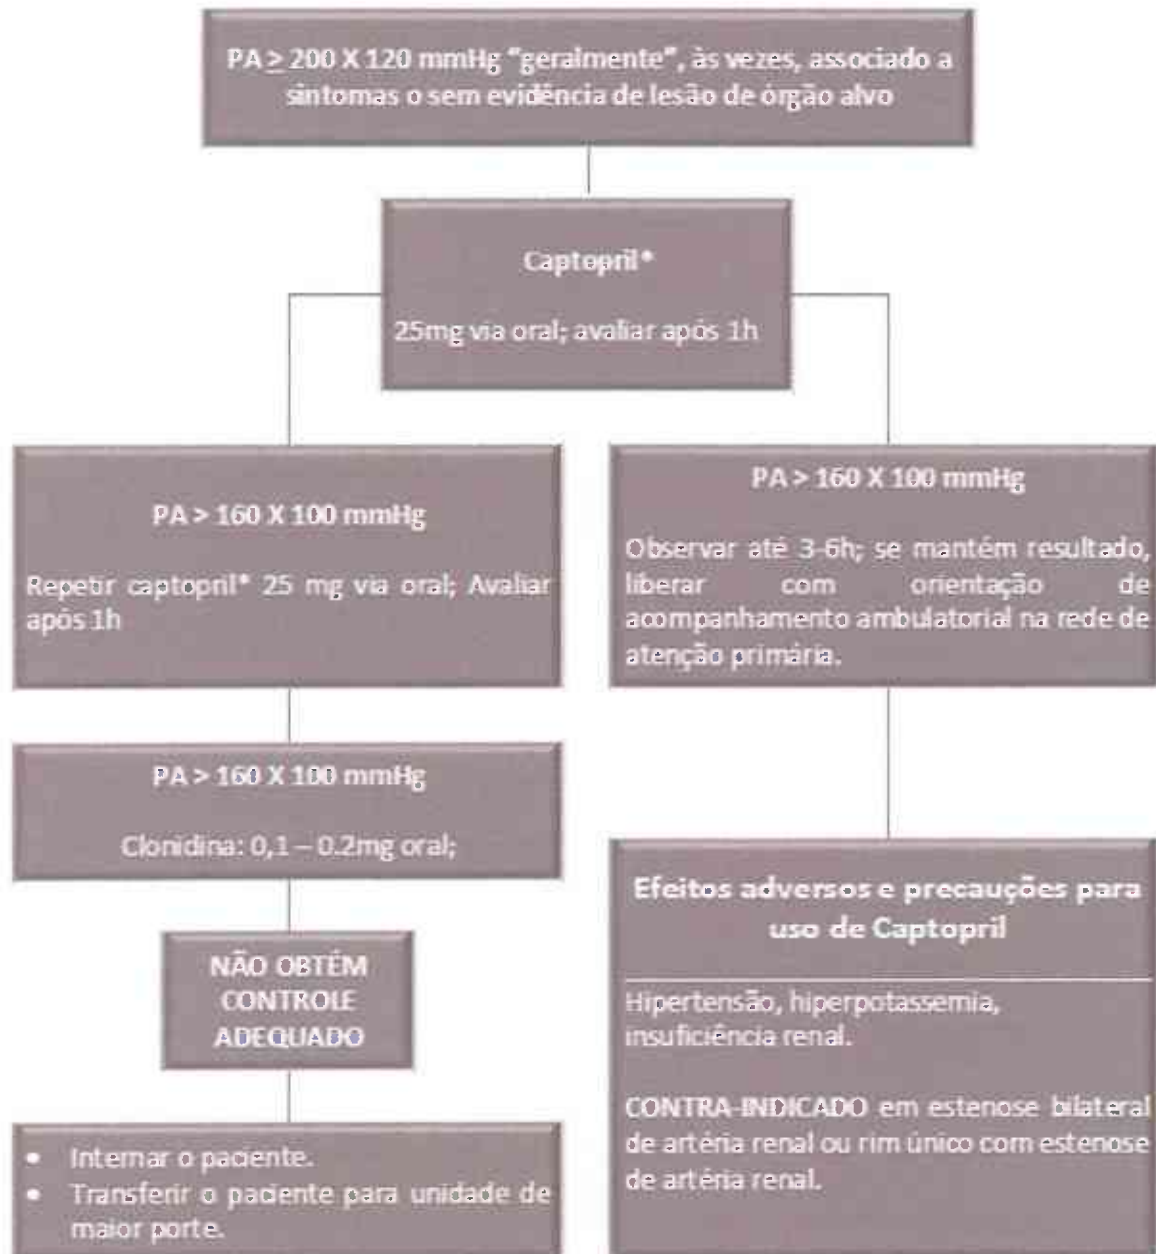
PA $\geq$ 200 X 120 mmHg "geralmente", às vezes, associado a sintomas o sem evidência de lesão de órgão alvo

Captopril*

25mg via oral; avaliar após 1h

PA > 160 X 100 mmHg

Repetir captopril* 25 mg via oral; Avaliar após 1h

PA > 160 X 100 mmHg

Observar até 3-6h; se mantém resultado, liberar com orientação de acompanhamento ambulatorial na rede de atenção primária.

PA > 160 X 100 mmHg

Clonidina: 0,1 – 0.2mg oral;

NÃO OBTÉM CONTROLE ADEQUADO

- Internar o paciente.
- Transferir o paciente para unidade de maior porte.

Efeitos adversos e precauções para uso de Captopril

Hipertensão, hiperpotassemia, insuficiência renal.

CONTRA-INDICADO em estenose bilateral de artéria renal ou rim único com estenose de artéria renal.